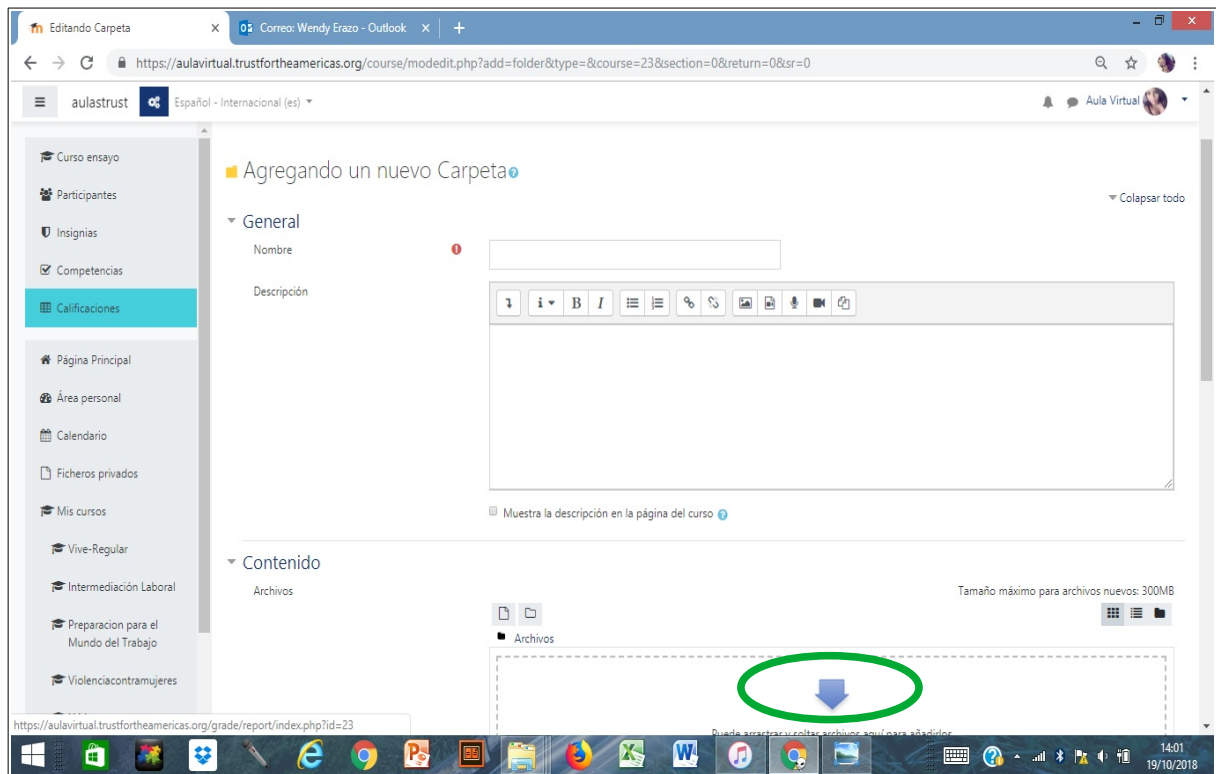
Editando Carpeta ×
Correo: Wendy Erazo - Outlook ×
+

https://aulavirtual.trustfortheamericas.org/course/modedit.php?add=folder&type=&course=23&section=0&return=0&sr=0

aulastrust
Español - Internacional (es)
Aula Virtual

Curso ensayo
Participantes
Insignias
Competencias
Calificaciones
Página Principal
Área personal
Calendario
Ficheros privados
Mis cursos
Vive-Regular
Intermediación Laboral
Preparacion para el Mundo del Trabajo
Violenciacontramujeres

Agregando un nuevo Carpeta
Colapsar todo
General
Nombre
Descripción
Muestra la descripción en la página del curso
Contenido
Archivos
Tamaño máximo para archivos nuevos: 300MB
Archivos
Puede arrastrar y soltar archivos aquí para añadirlos

https://aulavirtual.trustfortheamericas.org/grade/report/index.php?id=23

14:01
19/10/2018